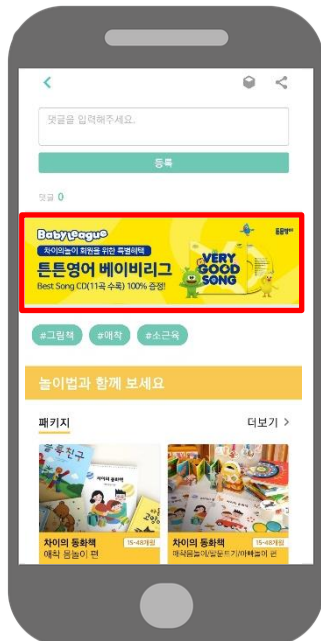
댓글을 입력해주세요.

등록

댓글 0

Baby League
차이의놀이 회원을 위한 특별혜택
튼튼영어 베이비리그
Best Song CD(11곡 수록) 100% 증정!
VERY GOOD SONG
튼튼영어

#그림책 #애착 #소근육

놀이법과 함께 보세요

패키지

더보기 >

차이의 동화책
15~48개월
애착 몸놀이 편

차이의 동화책
15~48개월
애착몸놀이/말놀이/사회놀이 편